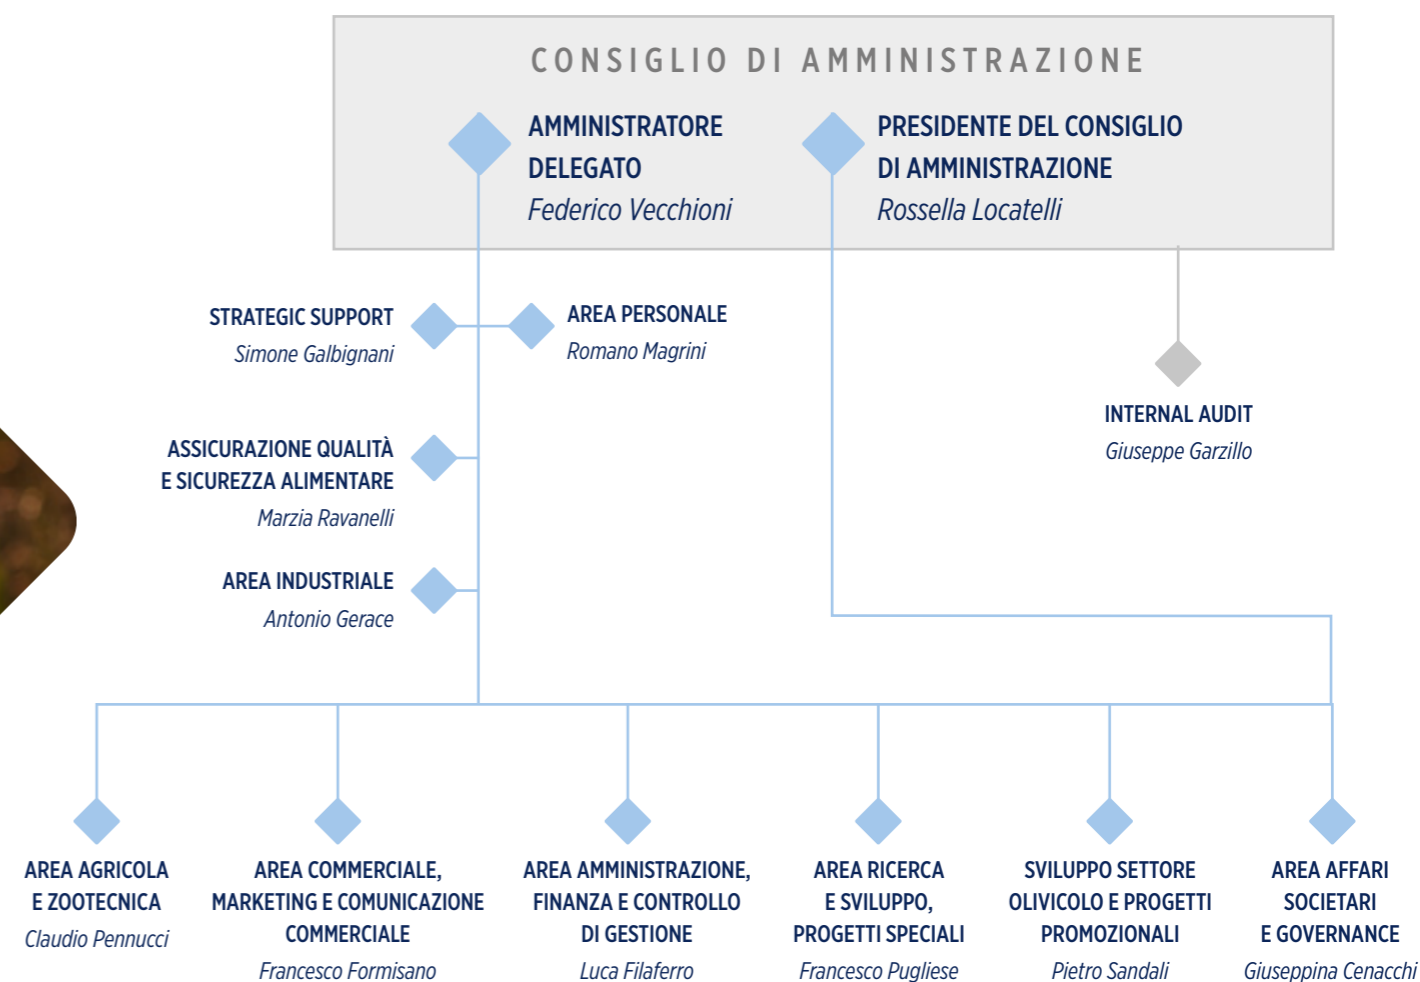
CONSIGLIO DI AMMINISTRAZIONE

AMMINISTRATORE DELEGATO
Federico Vecchioni

PRESIDENTE DEL CONSIGLIO DI AMMINISTRAZIONE
Rossella Locatelli

STRATEGIC SUPPORT
Simone Galbignani

AREA PERSONALE
Romano Magrini

INTERNAL AUDIT
Giuseppe Garzillo

ASSICURAZIONE QUALITÀ E SICUREZZA ALIMENTARE
Marzia Ravanelli

AREA INDUSTRIALE
Antonio Gerace

AREA AGRICOLA E ZOOTECNICA
Claudio Pennucci

AREA COMMERCIALE, MARKETING E COMUNICAZIONE COMMERCIALE
Francesco Formisano

AREA AMMINISTRAZIONE, FINANZA E CONTROLLO DI GESTIONE
Luca Filaferro

AREA RICERCA E SVILUPPO, PROGETTI SPECIALI
Francesco Pugliese

SVILUPPO SETTORE OLIVICOLO E PROGETTI PROMOZIONALI
Pietro Sandali

AREA AFFARI SOCIETARI E GOVERNANCE
Giuseppina Cenacchi